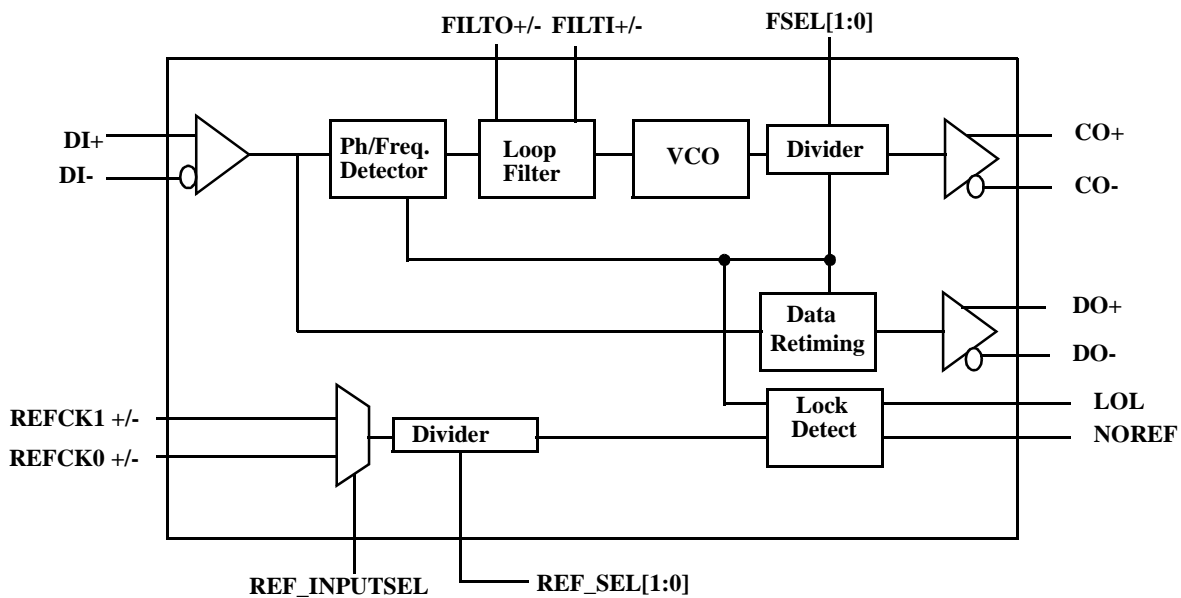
FILTO+/- FILTI+/-

FSEL[1:0]

DI+

DI-

Ph/Freq. Detector

Loop Filter

VCO

Divider

CO+

CO-

Data Retiming

DO+

DO-

REFCK1 +/-

REFCK0 +/-

Divider

Lock Detect

LOL

NOREF

REF_INPUTSEL

REF_SEL[1:0]